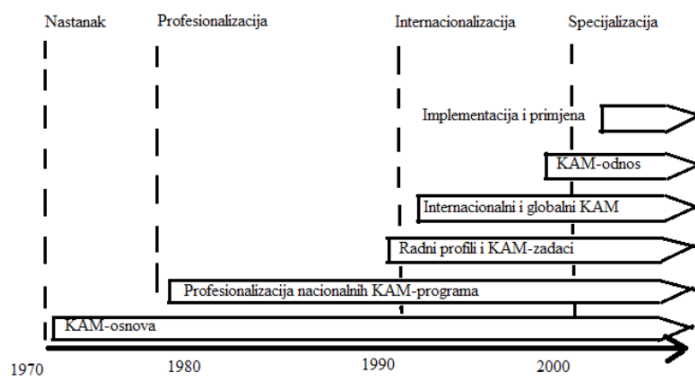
Nastanak
Profesionalizacija
Internacionalizacija
Specijalizacija

Implementacija i primjena
KAM-odnos
Internacionalni i globalni KAM
Radni profili i KAM-zadaci
Profesionalizacija nacionalnih KAM-programa
KAM-osnova

1970
1980
1990
2000